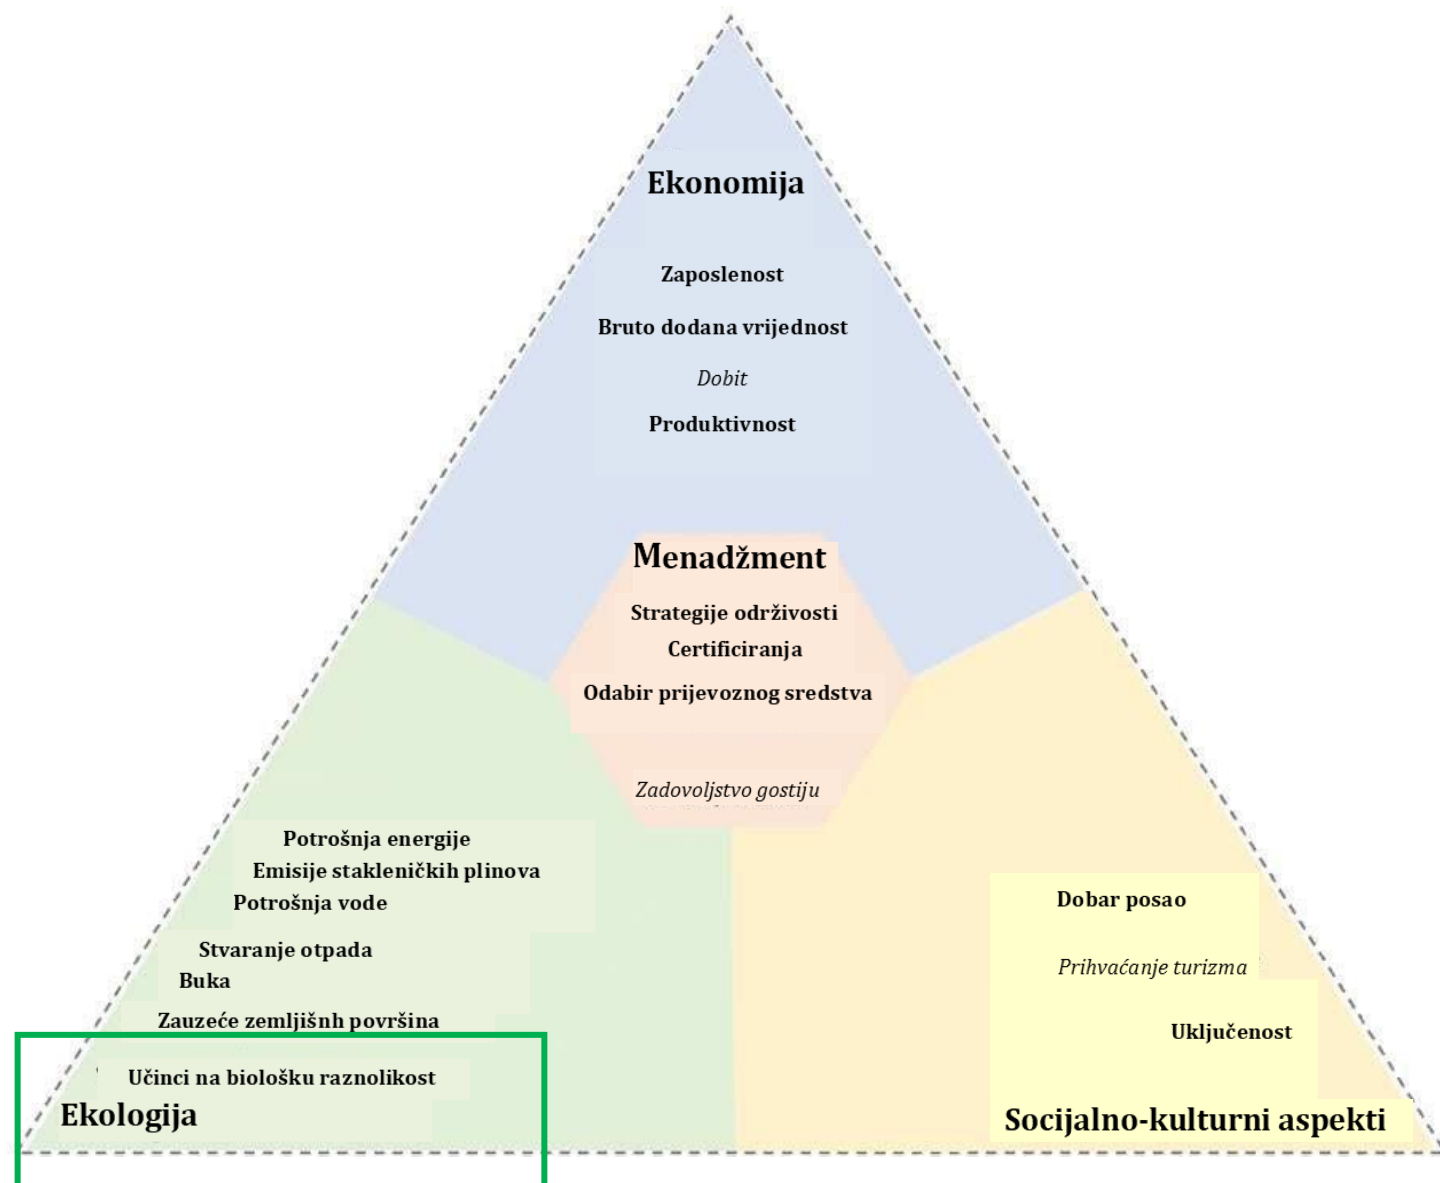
Ekonomija

Zaposlenost

Bruto dodana vrijednost

*Dobit*

Produktivnost

Menadžment

Strategije održivosti

Certificiranja

Odabir prijevoznog sredstva

*Zadovoljstvo gostiju*

Potrošnja energije
Emisije stakleničkih plinova
Potrošnja vode

Stvaranje otpada
Buka

Zauzeće zemljišnh površina

Učinci na biološku raznolikost

Ekologija

Dobar posao

*Prihvaćanje turizma*

Uključenost

Socijalno-kulturni aspekti